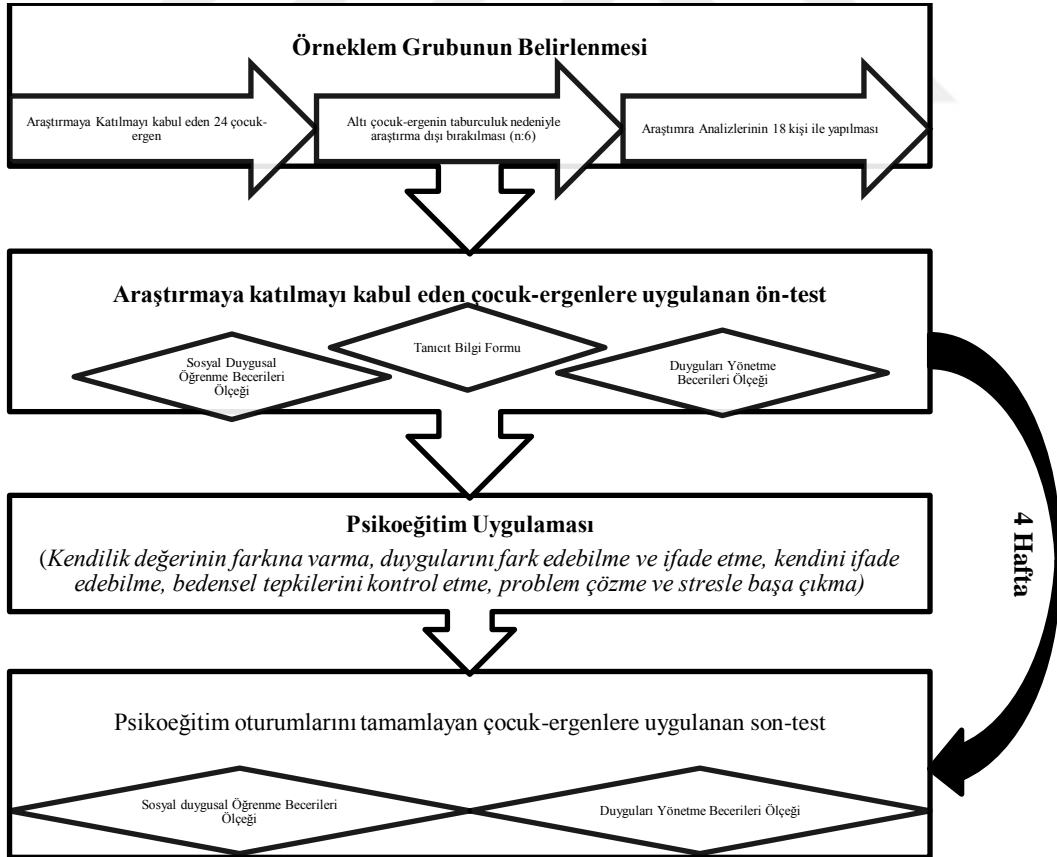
Örneklem Grubunun Belirlenmesi

Araştırmaya Katılmayı kabul eden 24 çocuk-ergen

Altı çocuk-ergenin taburculuk nedeniyle araştırma dışı bırakılması (n:6)

Araştımra Analizlerinin 18 kişi ile yapılması

Araştırmaya katılmayı kabul eden çocuk-ergenlere uygulanan ön-test

Sosyal Duygusal Öğrenme Becerileri Ölçeği

Tanıcıt Bilgi Formu

Duyguları Yönetme Becerileri Ölçeği

Psikoeğitim Uygulaması

(Kendilik değerinin farkına varma, duygularını fark edebilme ve ifade etme, kendini ifade edebilme, bedensel tepkilerini kontrol etme, problem çözme ve stresle başa çıkma)

4 Hafta

Psikoeğitim oturumlarını tamamlayan çocuk-ergenlere uygulanan son-test

Sosyal duygusal Öğrenme Becerileri Ölçeği

Duyguları Yönetme Becerileri Ölçeği